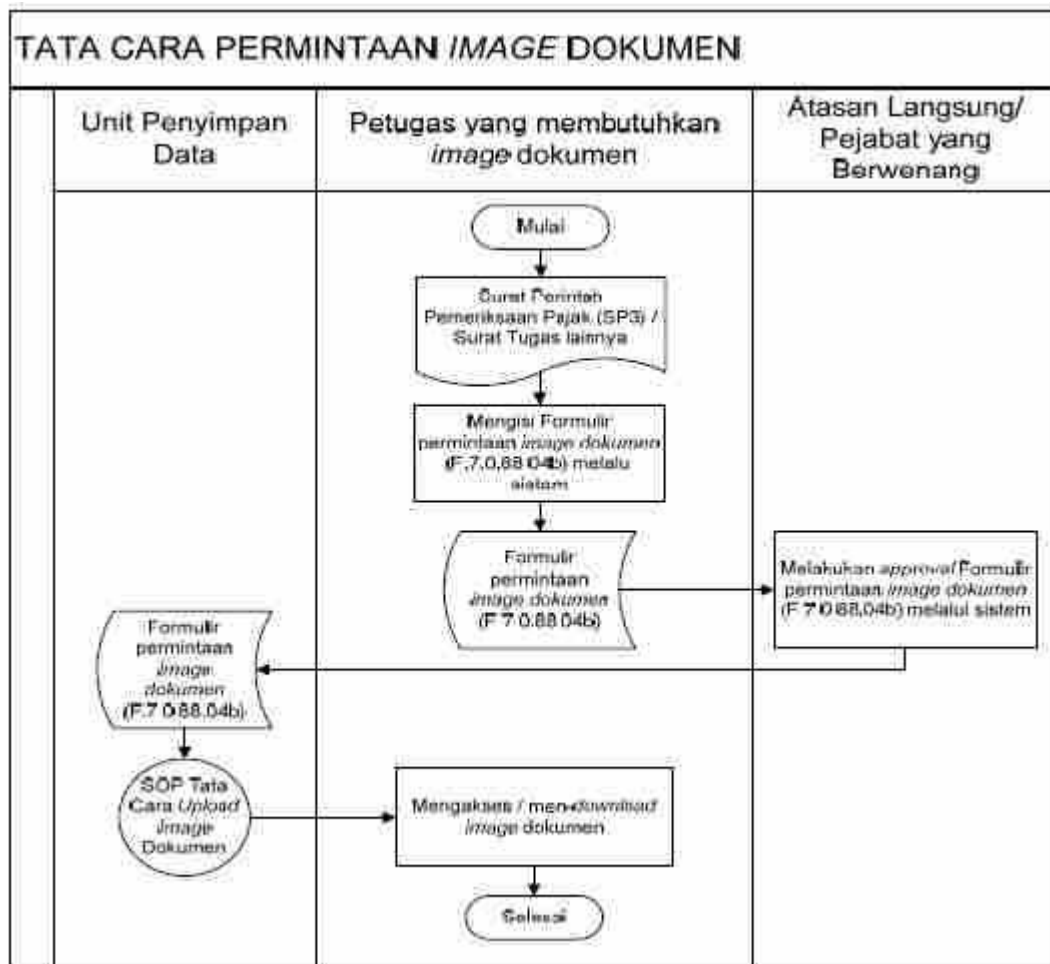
TATA CARA PERMINTAAN *IMAGE* DOKUMEN

Unit Penyimpan Data

Petugas yang membutuhkan *image* dokumen

Atasan Langsung/ Pejabat yang Berwenang

Mulai

Surat Perintah Pemeriksaan Pajak (SP3) / Surat Tugas lainnya

Mengisi Formulir permintaan *image dokumen* (F.7.0.88.04b) melalu sistem

Formulir permintaan *image dokumen* (F.7.0.88.04b)

Melakukan *approval* Formulir permintaan *image dokumen* (F.7.0.88.04b) melalui sistem

Formulir permintaan *image dokumen* (F.7.0.88.04b)

SOP Tata Cara *Upload Image* Dokumen

Mengakses / men-*download image* dokumen

Selesai